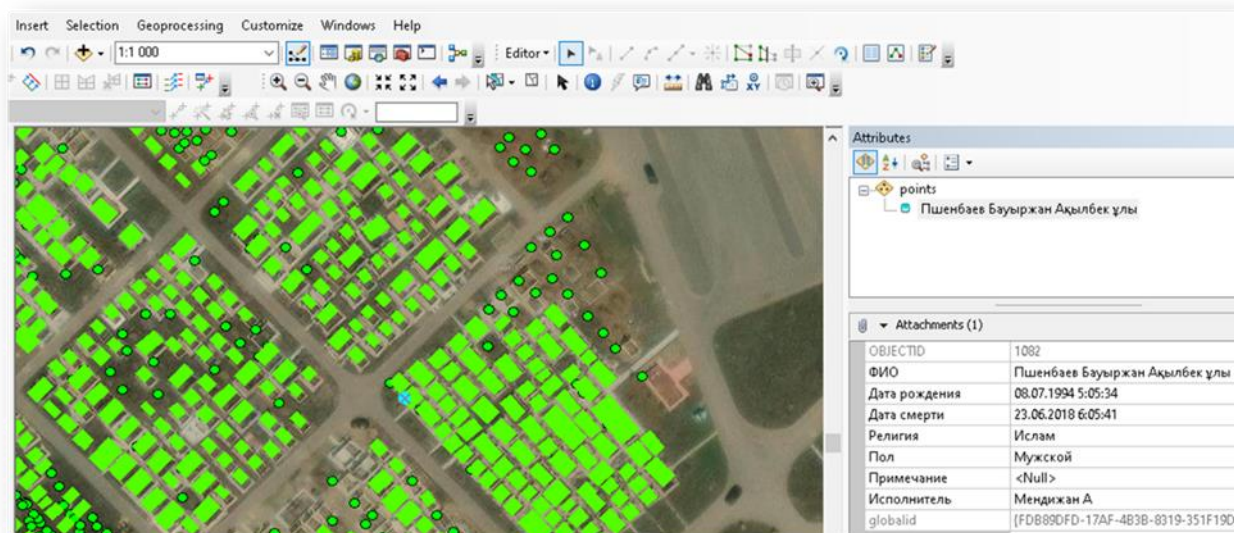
Insert Selection Geoprocessing Customize Windows Help

1:1 000

Editor▾

Attributes

points

Пшенбаев Бауыржан Ақылбек ұлы

Attachments (1)

| OBJECTID | 1082 |
|---|---|
| ФИО | Пшенбаев Бауыржан Ақылбек ұлы |
| Дата рождения | 08.07.1994 5:05:34 |
| Дата смерти | 23.06.2018 6:05:41 |
| Религия | Ислам |
| Пол | Мужской |
| Примечание | <Null> |
| Исполнитель | Мендижан А |
| globalid | {FDB89DFD-17AF-4B3B-8319-351F19D |